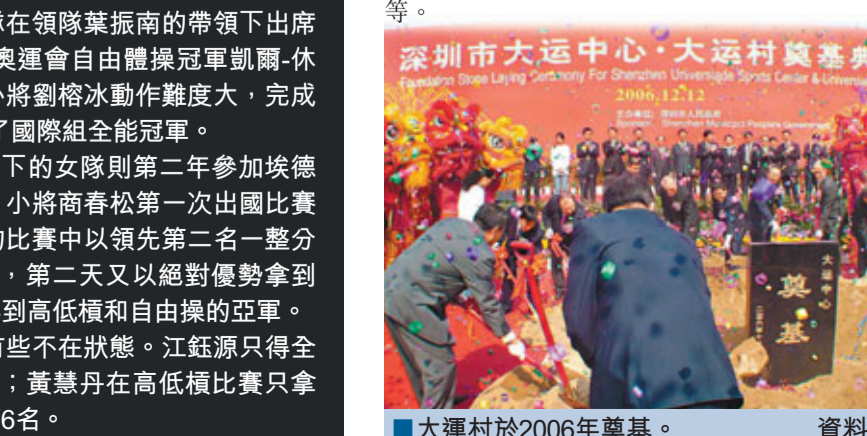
隊在領隊葉振南的帶領下出席奧運會自由體操冠軍凱爾-休小將劉榕冰動作難度大，完成了國際組全能冠軍。

下的女隊則第二年參加埃德小將商春松第一次出國比賽的比賽中以領先第二名一整分，第二天又以絕對優勢拿到到高低槓和自由操的亞軍。有些不在狀態。江鈺源只得全；黃慧丹在高低槓比賽只拿6名。

等。

深圳市大运中心·大运村奠基典

Foundation Stone Laying Ceremony For Shenzhen Universiade Sports Center & Universi

2006.12.12

主办单位：深圳市人民政府

Sponsor: Shenzhen Municipal People's Government

大运中心

奠基

■大運村於2006年奠基。 資料